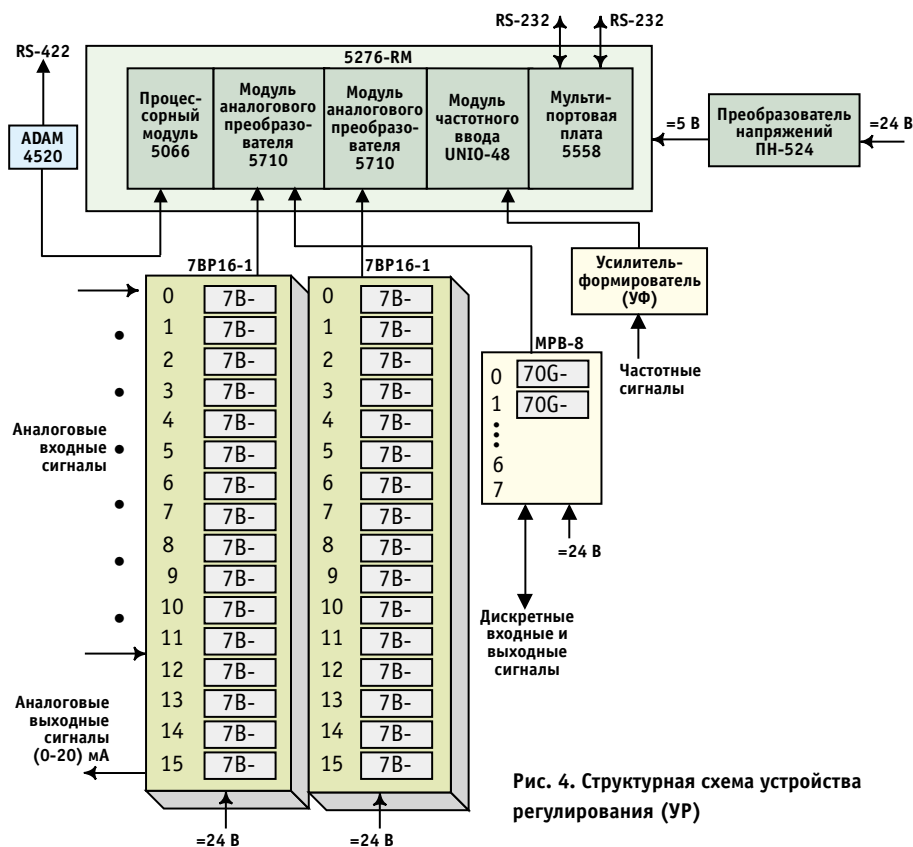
RS-232 RS-232

RS-422

5276-RM

Процессорный модуль 5066

Модуль аналогового преобразователя 5710

Модуль аналогового преобразователя 5710

Модуль частотного ввода UNIO-48

Мультипортовая плата 5558

ADAM 4520

=5 В

Преобразователь напряжений ПН-524

=24 В

7BP16-1

7BP16-1

Усилитель-формирователь (УФ)

Частотные сигналы

MPB-8

| 0 | 7B- |
|---|---|
| 1 | 7B- |
| 2 | 7B- |
| 3 | 7B- |
| 4 | 7B- |
| 5 | 7B- |
| 6 | 7B- |
| 7 | 7B- |
| 8 | 7B- |
| 9 | 7B- |
| 10 | 7B- |
| 11 | 7B- |
| 12 | 7B- |
| 13 | 7B- |
| 14 | 7B- |
| 15 | 7B- |

| 0 | 7B- |
|---|---|
| 1 | 7B- |
| 2 | 7B- |
| 3 | 7B- |
| 4 | 7B- |
| 5 | 7B- |
| 6 | 7B- |
| 7 | 7B- |
| 8 | 7B- |
| 9 | 7B- |
| 10 | 7B- |
| 11 | 7B- |
| 12 | 7B- |
| 13 | 7B- |
| 14 | 7B- |
| 15 | 7B- |

| 0 | 70G- |
|---|---|
| 1 | 70G- |
| 6 | |
| 7 | |

Аналоговые входные сигналы

Аналоговые выходные сигналы (0-20) мА

=24 В

Дискретные входные и выходные сигналы

=24 В

=24 В

Рис. 4. Структурная схема устройства регулирования (УР)